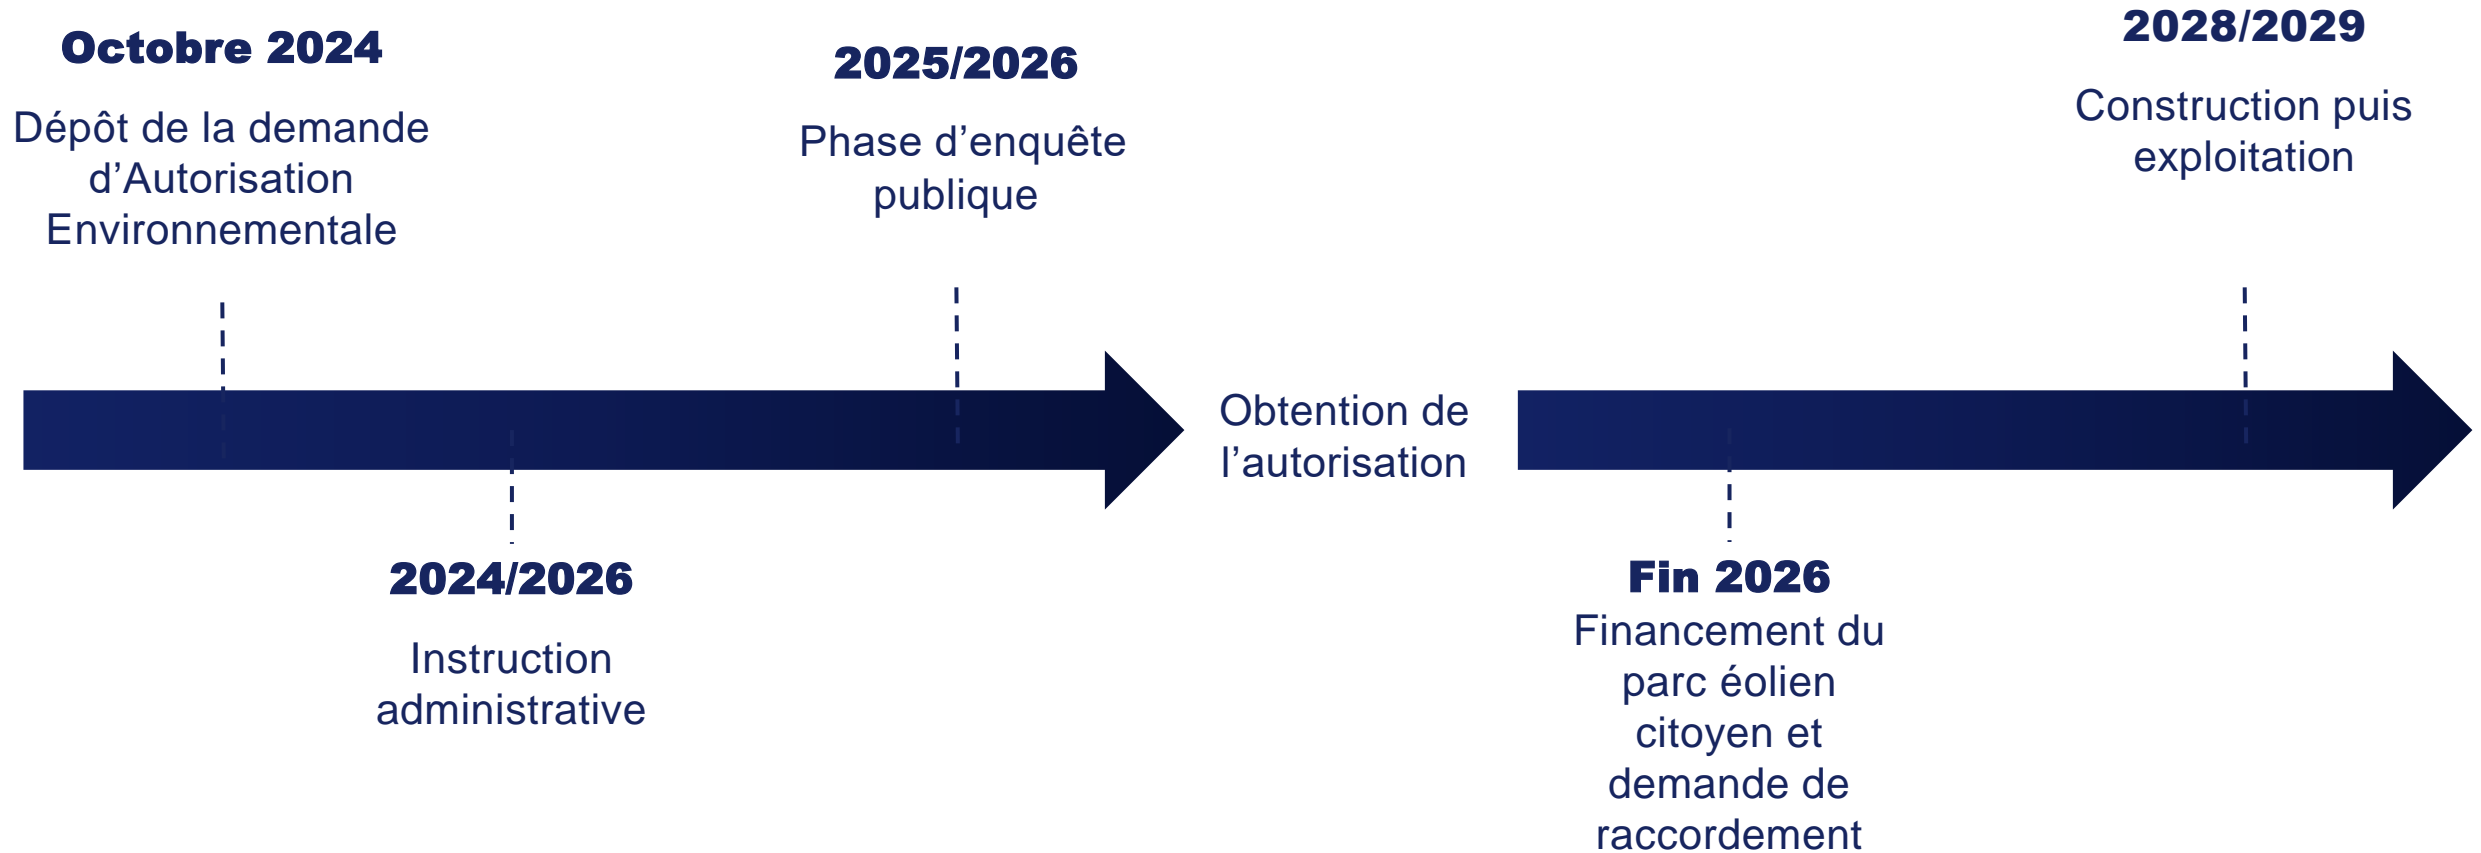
Octobre 2024

Dépôt de la demande d’Autorisation Environnementale

2025/2026

Phase d’enquête publique

2028/2029

Construction puis exploitation

Obtention de l’autorisation

2024/2026

Instruction administrative

Fin 2026

Financement du parc éolien citoyen et demande de raccordement